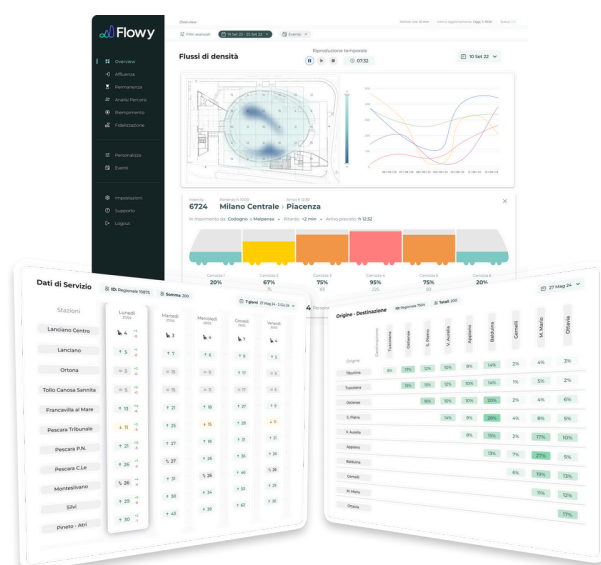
Flowy

Overview
Affluenza
Permanenza
Analisi Percorsi
Riempimento
Fidelizzazione
Personalizza
Eventi
Impostazioni
Supporto
Logout

Flussi di densità
Riproduzione temporale
07:32
10 Set 22

6724 Milano Centrale > Piacenza
In movimento da: Codogno > Malpensa • Ritardo: +2 min • Arrivo previsto: 12:32

Carrozza 1 20%
Carrozza 2 67%
Carrozza 3 75%
Carrozza 4 95%
Carrozza 5 75%
Carrozza 6 20%

Dati di Servizio
Stazioni
Lanciano Centro
Lanciano
Ortona
Tollo Canosa Sannita
Francavilla al Mare
Pescara Tribunale
Pescara P.N.
Pescara C.Le
Montesilvano
Silvi
Pineto - Atri

Lunedì
Martedì
Mercoledì
Giovedì
Venerdì

Origine - Destinazione
27 Mag 24

Origini
Tuscolano
Ostiense
S. Pietro
V. Aurelia
Appiano
Balduina
Cornelli
M. Mario
Ottavia

| | Tuscolano | Ostiense | S. Pietro | V. Aurelia | Appiano | Balduina | Cornelli | M. Mario | Ottavia |
|---|---|---|---|---|---|---|---|---|---|
| Ottavia | 8% | 11% | 12% | 10% | 8% | 14% | 2% | 4% | 3% |
| Tuscolano | | 15% | 13% | 10% | 10% | 14% | 1% | 5% | 2% |
| Ostiense | | | 16% | 10% | 10% | 20% | 2% | 4% | 4% |
| S. Pietro | | | | 14% | 9% | 28% | 4% | 8% | 5% |
| V. Aurelia | | | | | 8% | 15% | 2% | 17% | 10% |
| Appiano | | | | | | 13% | 7% | 27% | 9% |
| Balduina | | | | | | | 6% | 19% | 13% |
| Cornelli | | | | | | | | 11% | 12% |
| M. Mario | | | | | | | | | 17% |
| Ottavia | | | | | | | | | |